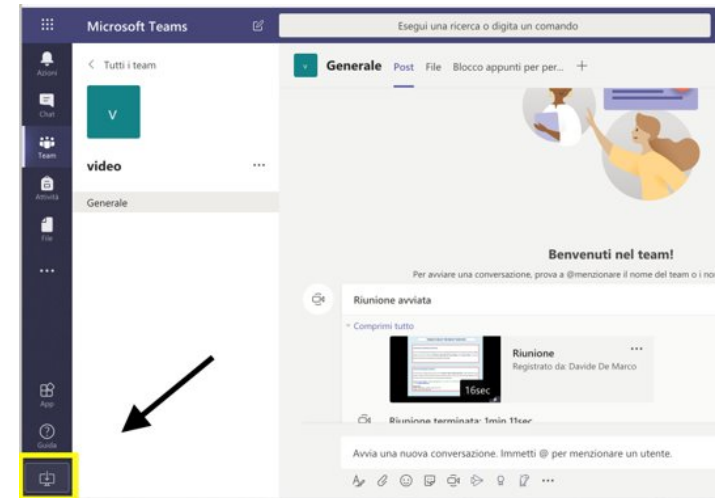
Microsoft Teams

Esegui una ricerca o digita un comando

Azioni

Chat

Team

Attività

File

...

App

Guida

< Tutti i team

V

video

...

Generale

V

Generale Post File Blocco appunti per per... +

Benvenuti nel team!

Per avviare una conversazione, prova a @menzionare il nome del team o i nor

Riunione avviata

Comprimi tutto

16sec

Riunione

...

Registrato da: Davide De Marco

Riunione terminata: 1min 11sec

Avvia una nuova conversazione. Immetti @ per menzionare un utente.

...